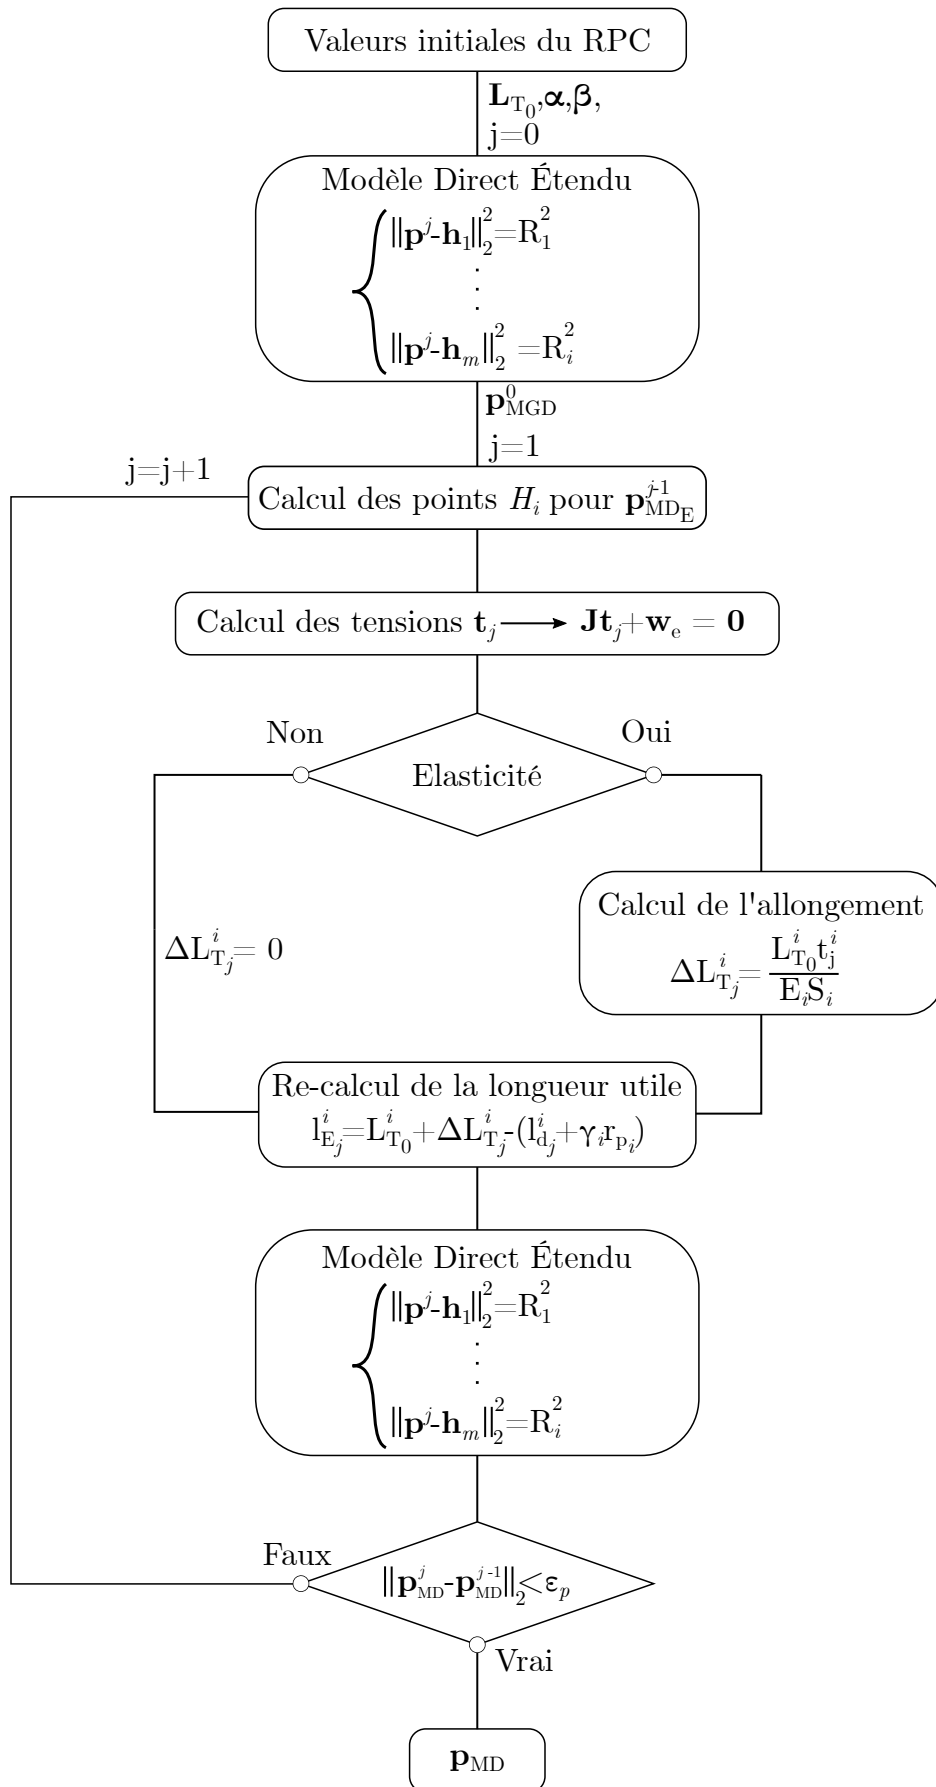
Valeurs initiales du RPC

$\mathbf{L}_{T_0}, \boldsymbol{\alpha}, \boldsymbol{\beta}$,
j=0

Modèle Direct Étendu

$\begin{cases} \|\mathbf{p}^j - \mathbf{h}_1\|_2^2 = R_1^2 \\ \vdots \\ \|\mathbf{p}^j - \mathbf{h}_m\|_2^2 = R_i^2 \end{cases}$

$\mathbf{p}_{MGD}^0$
j=1

j=j+1

Calcul des points $H_i$ pour $\mathbf{p}_{MD_E}^{j-1}$

Calcul des tensions $\mathbf{t}_j \longrightarrow \mathbf{J}\mathbf{t}_j + \mathbf{w}_e = \mathbf{0}$

Non

Oui

Elasticité

Calcul de l'allongement

$\Delta L_{T_j}^i = \frac{L_{T_0}^i t_j^i}{E_i S_i}$

$\Delta L_{T_j}^i = 0$

Re-calcul de la longueur utile

$l_{E_j}^i = L_{T_0}^i + \Delta L_{T_j}^i - (l_{d_j}^i + \gamma_i r_{p_i})$

Modèle Direct Étendu

$\begin{cases} \|\mathbf{p}^j - \mathbf{h}_1\|_2^2 = R_1^2 \\ \vdots \\ \|\mathbf{p}^j - \mathbf{h}_m\|_2^2 = R_i^2 \end{cases}$

Faux

$\|\mathbf{p}_{MD}^j - \mathbf{p}_{MD}^{j-1}\|_2 < \varepsilon_p$

Vrai

$\mathbf{p}_{MD}$